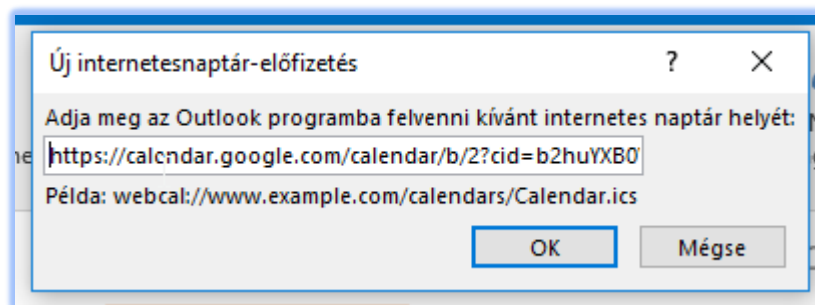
Új internetesnaptár-előfizetés

?

Adja meg az Outlook programba felvenni kívánt internetes naptár helyét:

https://calendar.google.com/calendar/b/2?cid=b2huYXB0

Példa: webcal://www.example.com/calendars/Calendar.ics

OK

Mégse